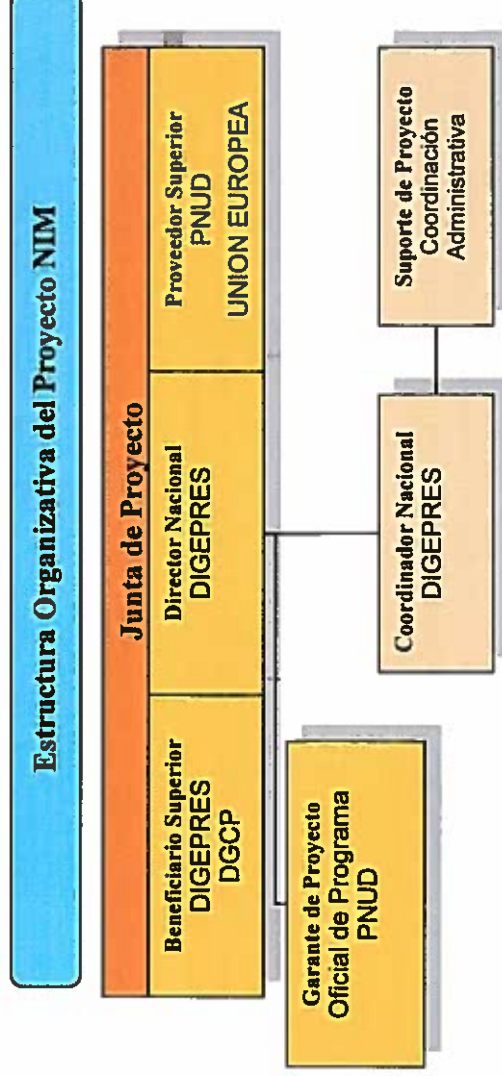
Estructura Organizativa del Proyecto NIM

Junta de Proyecto

Beneficiario Superior
DIGEPRES
DGCP

Director Nacional
DIGEPRES

Proveedor Superior
PNUD
UNION EUROPEA

Garante de Proyecto
Oficial de Programa
PNUD

Coordinador Nacional
DIGEPRES

Suporte de Proyecto
Coordinación
Administrativa